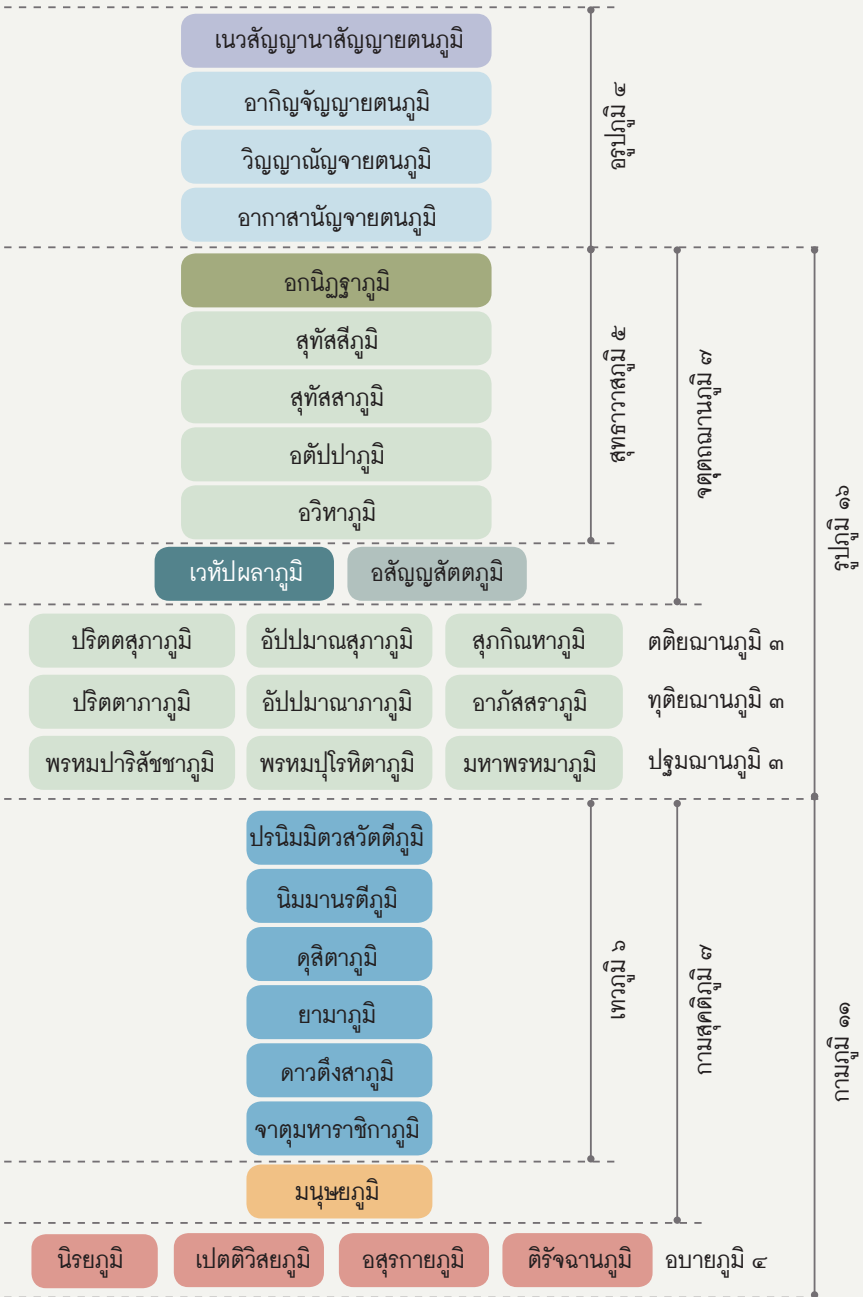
เนวสัญญานาสัญญายตนภูมิ
อากิญจัญญายตนภูมิ
วิญญาณัญจายตนภูมิ
อากาสานัญจายตนภูมิ

อรูปภูมิ ๔

อกนิฏฐาภูมิ
สุทัสสีภูมิ
สุทัสสาภูมิ
อตัปปาภูมิ
อวิหาภูมิ

สุทธาวาสภูมิ ๕

เวหัปผลาภูมิ
อสัญญสัตตภูมิ

จตุตถฌานภูมิ ๗

รูปภูมิ ๑๖

| ปริตตสุภาภูมิ | อัปปมาณสุภาภูมิ | สุภกิณหาภูมิ | ตติยฌานภูมิ ๓ |
|---|---|---|---|
| ปริตตาภาภูมิ | อัปปมาณาภาภูมิ | อาภัสสราภูมิ | ทุติยฌานภูมิ ๓ |
| พรหมปาริสัชชาภูมิ | พรหมปุโรหิตาภูมิ | มหาพรหมาภูมิ | ปฐมฌานภูมิ ๓ |

ปรนิมมิตวสวัตตีภูมิ
นิมมานรตีภูมิ
ดุสิตาภูมิ
ยามาภูมิ
ดาวดึงสาภูมิ
จาตุมหาราชิกาภูมิ

เทวภูมิ ๖

มนุษยภูมิ

กามสุคติภูมิ ๗

กามภูมิ ๑๑

นิรยภูมิ
เปตติวิสยภูมิ
อสุรกายภูมิ
ติรัจฉานภูมิ
อบายภูมิ ๔